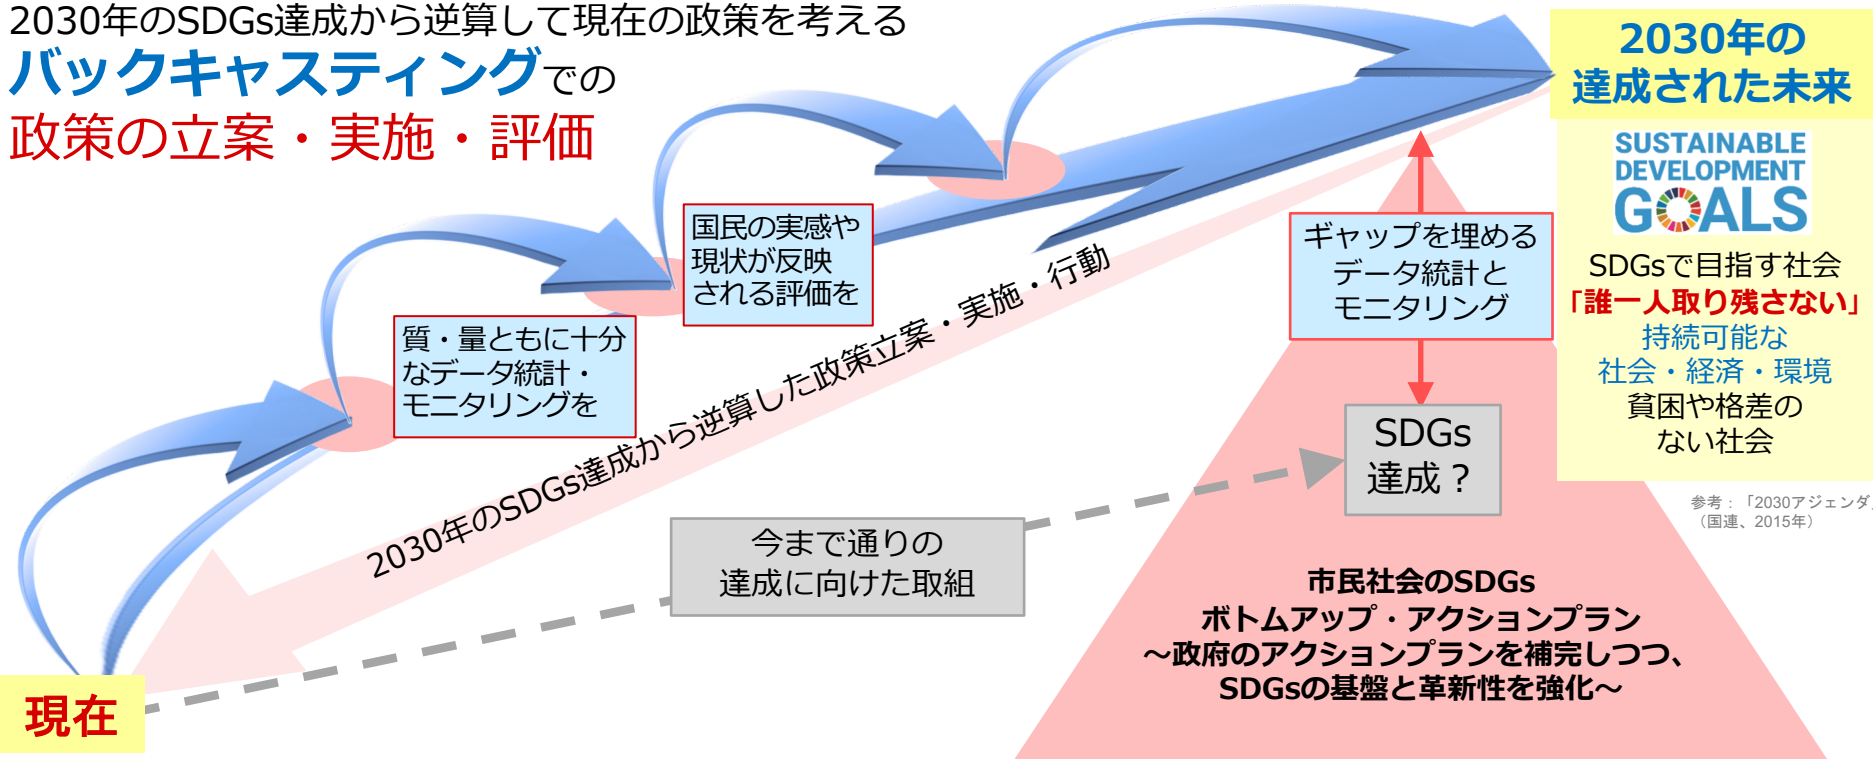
2030年のSDGs達成から逆算して現在の政策を考える

バックキャスティングでの

政策の立案・実施・評価

2030年の達成された未来

SUSTAINABLE DEVELOPMENT GOALS

SDGsで目指す社会
「誰一人取り残さない」
持続可能な
社会・経済・環境
貧困や格差の
ない社会

参考：「2030アジェンダ」
（国連、2015年）

国民の実感や現状が反映される評価を

質・量ともに十分なデータ統計・モニタリングを

ギャップを埋めるデータ統計とモニタリング

2030年のSDGs達成から逆算した政策立案・実施・行動

SDGs達成？

今まで通りの達成に向けた取組

市民社会のSDGs
ボトムアップ・アクションプラン
～政府のアクションプランを補完しつつ、
SDGsの基盤と革新性を強化～

現在